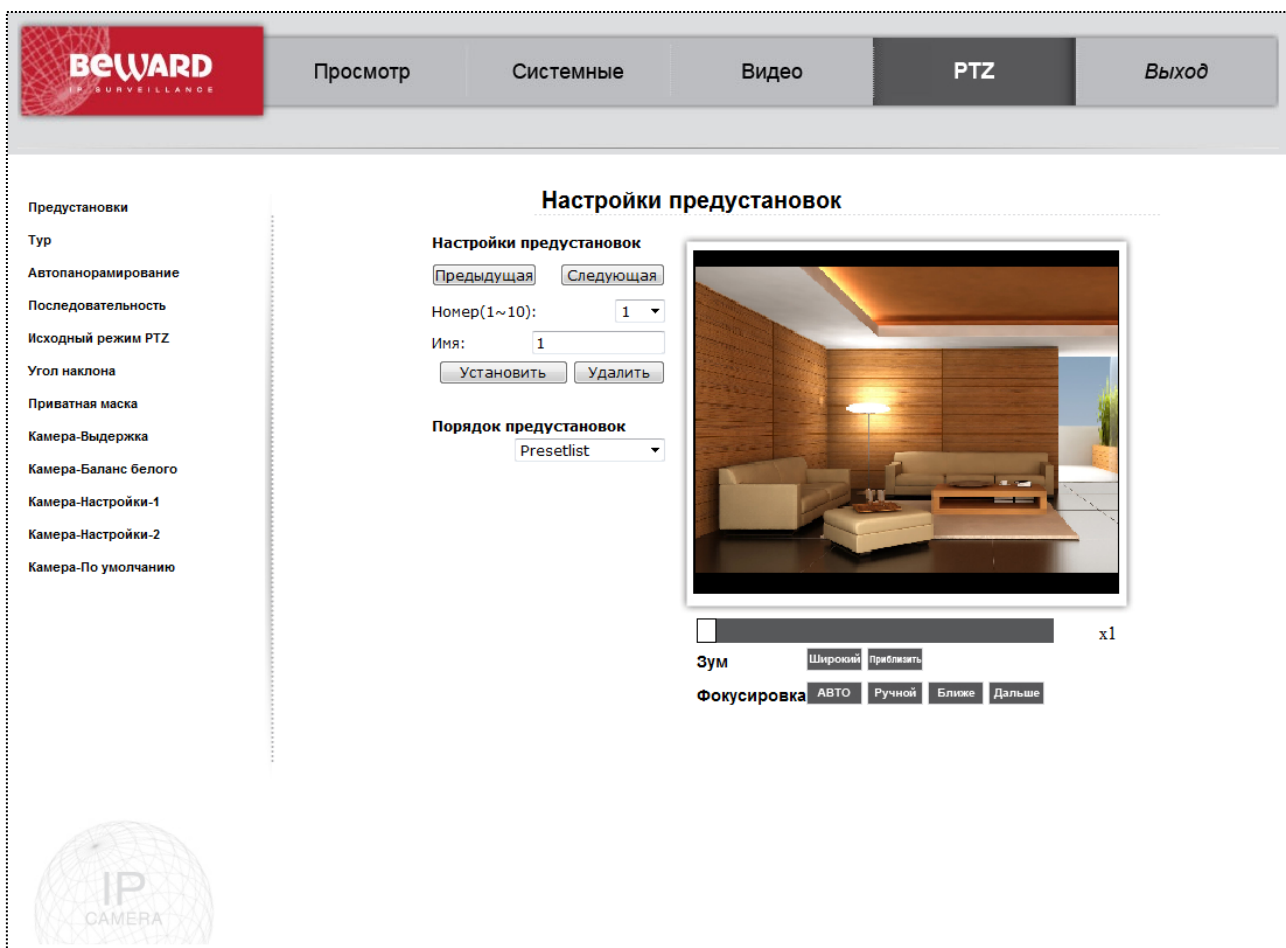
BEWARD
IP SURVEILLANCE

Просмотр
Системные
Видео
PTZ
Выход

Предустановки
Тур
Автопанорамирование
Последовательность
Исходный режим PTZ
Угол наклона
Приватная маска
Камера-Выдержка
Камера-Баланс белого
Камера-Настройки-1
Камера-Настройки-2
Камера-По умолчанию

Настройки предустановок

Настройки предустановок
Предыдущая
Следующая
Номер(1~10): 1
Имя: 1
Установить
Удалить

Порядок предустановок
Presetlist

x1
Зум
Широкий
Приблизить
Фокусировка
АВТО
Ручной
Ближе
Дальше

IP
CAMERA